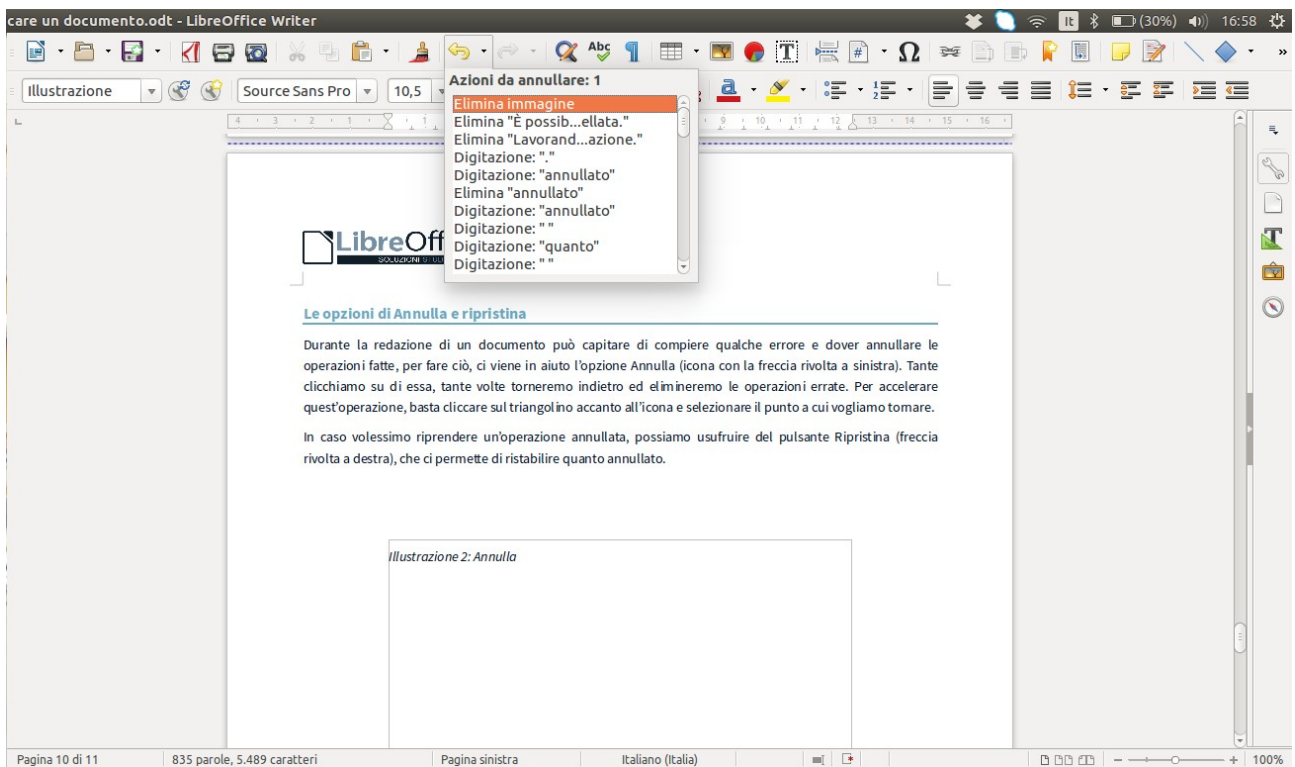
care un documento.odt - LibreOffice Writer

It (30%) 16:58

Illustrazione

Source Sans Pro

10,5

Azioni da annullare: 1

Elimina immagine
Elimina "È possib...ellata."
Elimina "Lavorand...azione."
Digitazione: "."
Digitazione: "annullato"
Elimina "annullato"
Digitazione: "annullato"
Digitazione: " "
Digitazione: "quanto"
Digitazione: " "

LibreOff

SOLUZIONI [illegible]

Le opzioni di Annulla e ripristina

Durante la redazione di un documento può capitare di compiere qualche errore e dover annullare le operazioni fatte, per fare ciò, ci viene in aiuto l'opzione Annulla (icona con la freccia rivolta a sinistra). Tante clicchiamo su di essa, tante volte torneremo indietro ed elimineremo le operazioni errate. Per accelerare quest'operazione, basta cliccare sul triangolino accanto all'icona e selezionare il punto a cui vogliamo tornare.

In caso volessimo riprendere un'operazione annullata, possiamo usufruire del pulsante Ripristina (freccia rivolta a destra), che ci permette di ristabilire quanto annullato.

Illustrazione 2: Annulla

Pagina 10 di 11 | 835 parole, 5.489 caratteri | Pagina sinistra | Italiano (Italia) | 100%